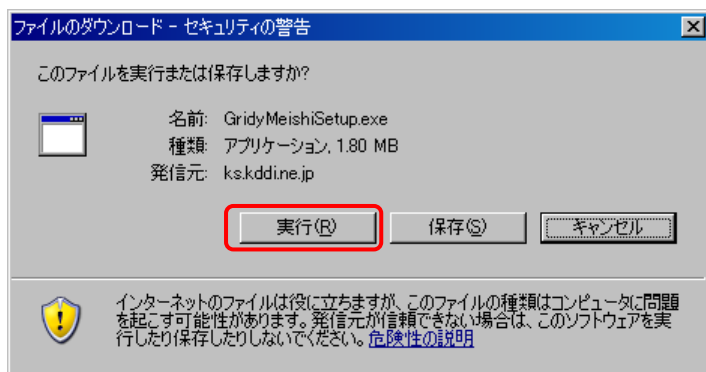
ファイルのダウンロード - セキュリティの警告

このファイルを実行または保存しますか?

名前: GridyMeishiSetup.exe
種類: アプリケーション, 1.80 MB
発信元: ks.kddi.ne.jp

実行(R) 保存(S) キャンセル

インターネットのファイルは役に立ちますが、このファイルの種類はコンピュータに問題を起こす可能性があります。発信元が信頼できない場合は、このソフトウェアを実行したり保存したりしないでください。危険性の説明